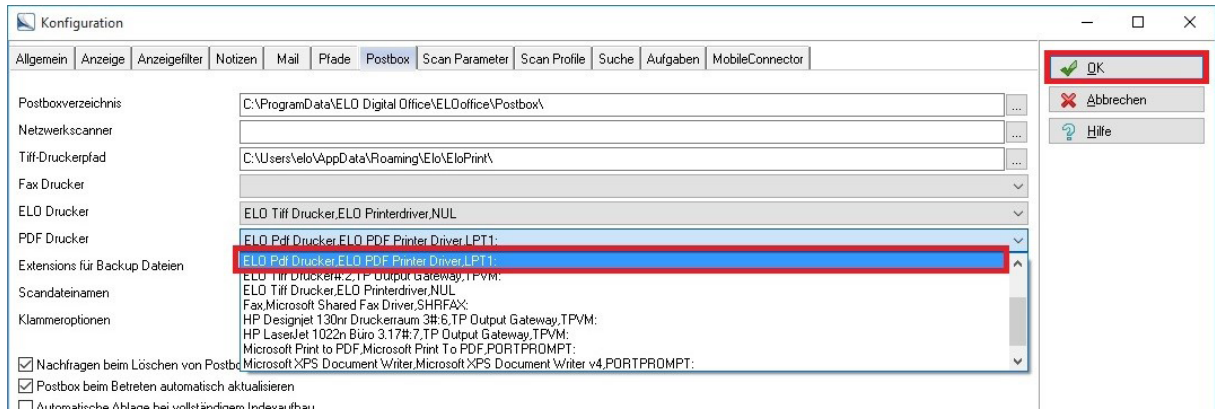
Konfiguration

Allgemein | Anzeige | Anzeigefilter | Notizen | Mail | Pfade | Postbox | Scan Parameter | Scan Profile | Suche | Aufgaben | MobileConnector

OK
Abbrechen
Hilfe

Postboxverzeichnis C:\ProgramData\ELO Digital Office\ELOoffice\Postbox\ ...
Netzwerkscanner ...
Tiff-Druckerpfad C:\Users\elo\AppData\Roaming\Elo\EloPrint\ ...
Fax Drucker
ELO Drucker ELO Tiff Drucker,ELO Printerdriver,NUL
PDF Drucker ELO Pdf Drucker,ELO PDF Printer Driver,LPT1:
Extensions für Backup Dateien
Scandateinamen
Klammeroptionen

ELO Pdf Drucker,ELO PDF Printer Driver,LPT1:
ELO Tiff Drucker#:2,TP Output Gateway,TPVM:
ELO Tiff Drucker,ELO Printerdriver,NUL
Fax,Microsoft Shared Fax Driver,SHRFAX:
HP Designjet 130nr Druckerraum 3#:6,TP Output Gateway,TPVM:
HP LaserJet 1022n Büro 3.17#:7,TP Output Gateway,TPVM:
Microsoft Print to PDF,Microsoft Print To PDF,PORTPROMPT:
Microsoft XPS Document Writer,Microsoft XPS Document Writer v4,PORTPROMPT:

☑ Nachfragen beim Löschen von Postbo
☑ Postbox beim Betreten automatisch aktualisieren
☐ Automatische Ablage bei vollständigem Indexaufbau